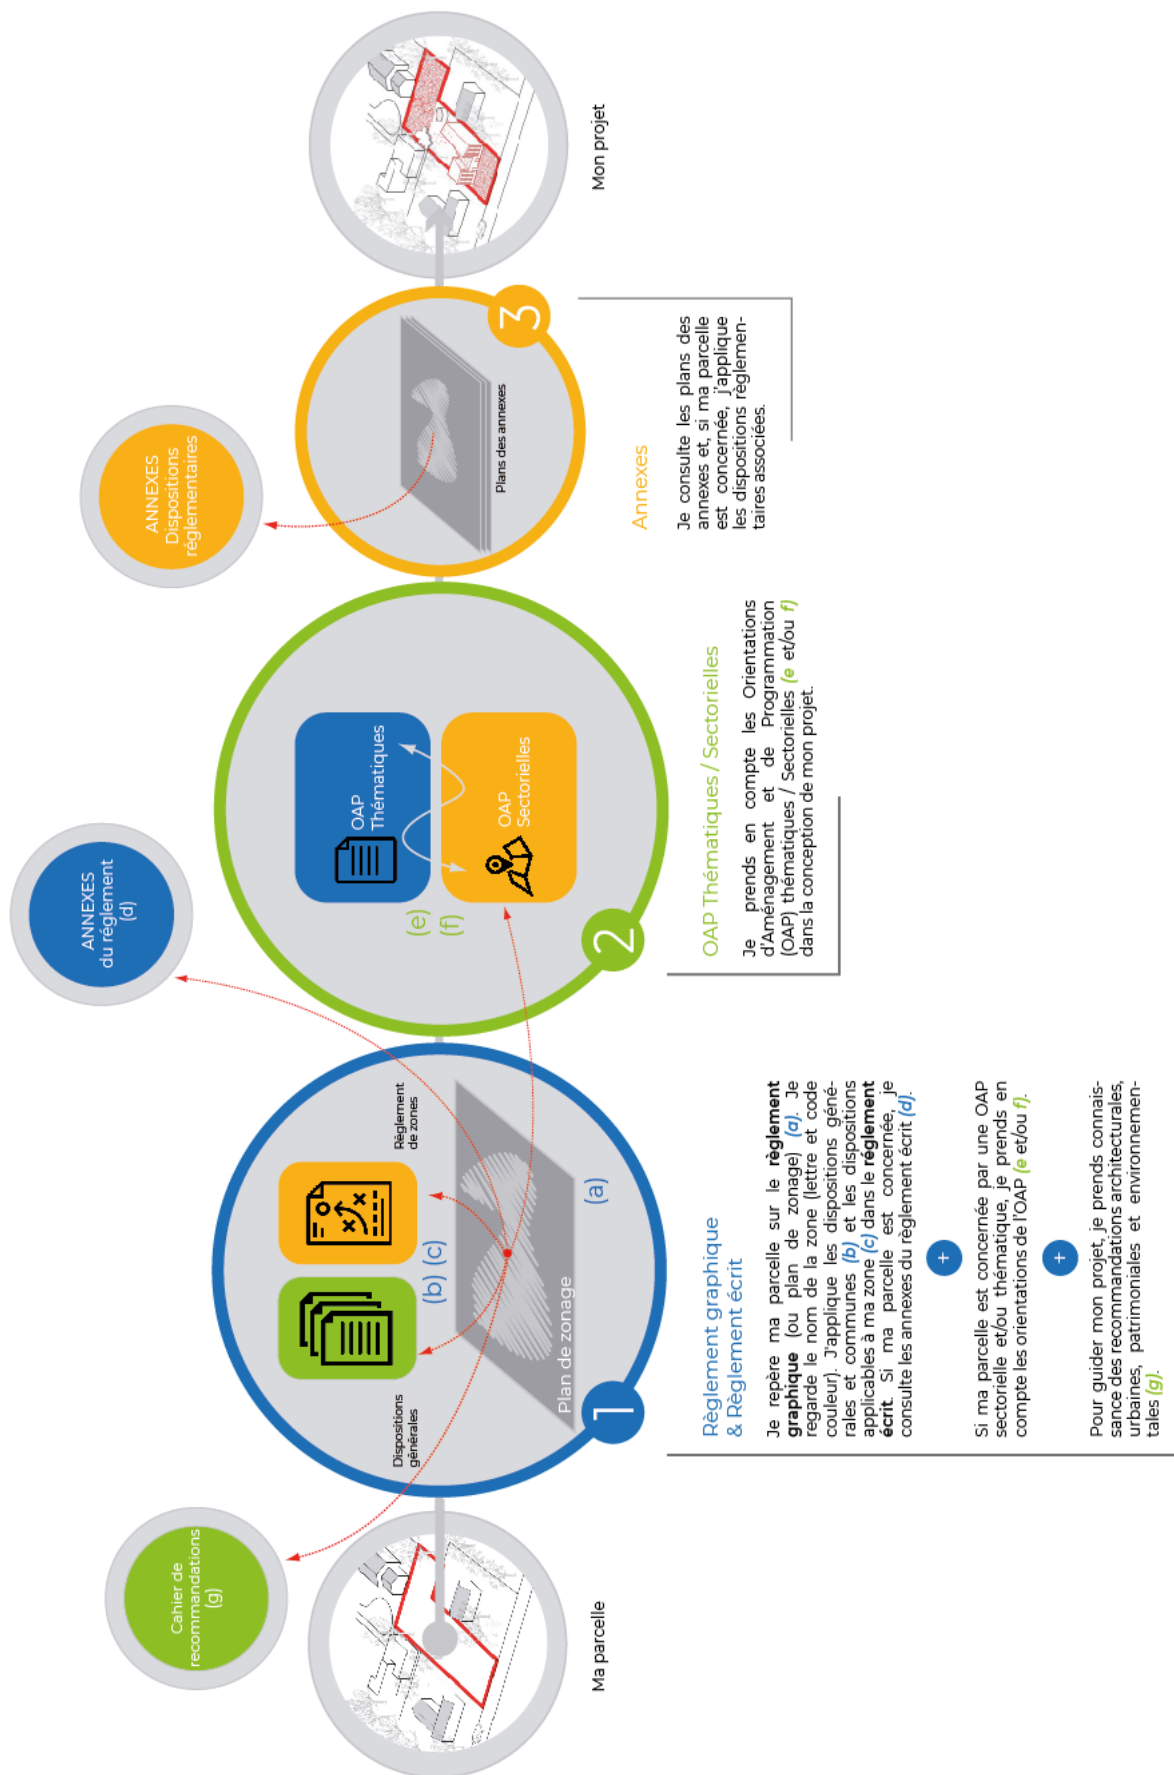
Ma parcelle

Cahier de recommandations (g)

1

Dispositions générales

Règlement de zones

(b) (c)

Plan de zonage

(a)

ANNEXES du règlement (d)

Règlement graphique & Règlement écrit

Je repère ma parcelle sur le **règlement graphique** (ou plan de zonage) *(a)*. Je regarde le nom de la zone (lettre et code couleur). J'applique les dispositions générales et communes *(b)* et les dispositions applicables à ma zone *(c)* dans le **règlement écrit**. Si ma parcelle est concernée, je consulte les annexes du règlement écrit *(d)*.

+

Si ma parcelle est concernée par une OAP sectorielle et/ou thématique, je prends en compte les orientations de l'OAP *(e* et/ou *f)*.

+

Pour guider mon projet, je prends connaissance des recommandations architecturales, urbaines, patrimoniales et environnementales *(g)*.

2

(e)

(f)

OAP Thématiques

OAP Sectorielles

OAP Thématiques / Sectorielles

Je prends en compte les Orientations d'Aménagement et de Programmation (OAP) thématiques / Sectorielles *(e* et/ou *f)* dans la conception de mon projet.

3

Plans des annexes

ANNEXES Dispositions règlementaires

Annexes

Je consulte les plans des annexes et, si ma parcelle est concernée, j'applique les dispositions règlementaires associées.

Mon projet